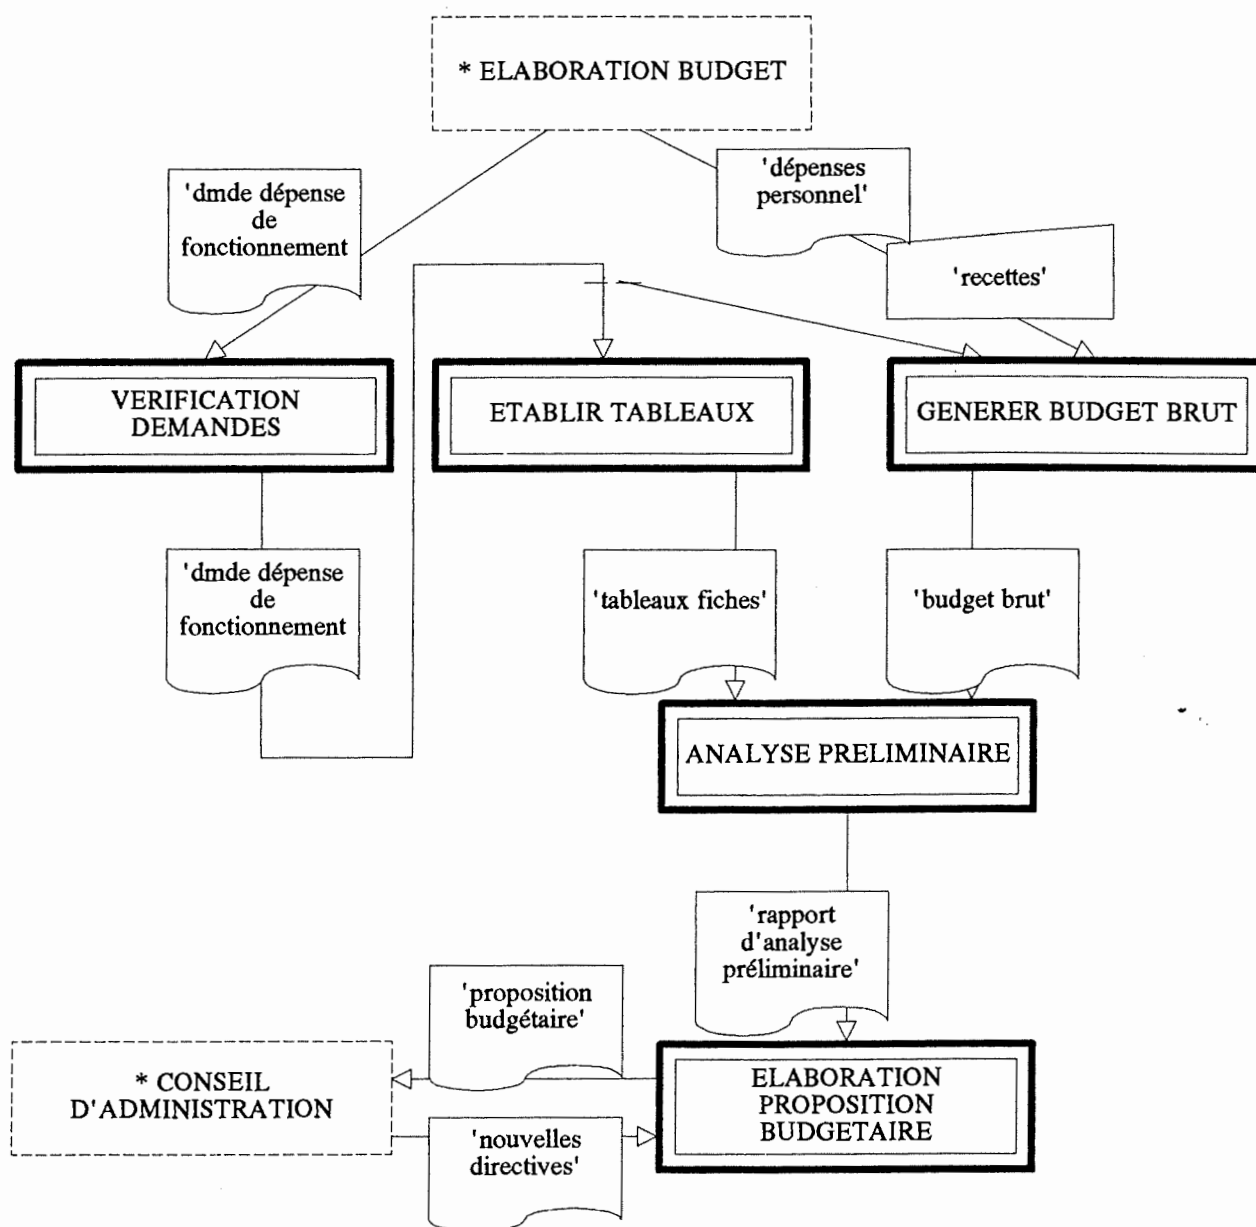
* ELABORATION BUDGET

'dmde dépense de fonctionnement

'dépenses personnel'

'recettes'

VERIFICATION DEMANDES

ETABLIR TABLEAUX

GENERER BUDGET BRUT

'dmde dépense de fonctionnement

'tableaux fiches'

'budget brut'

ANALYSE PRELIMINAIRE

'rapport d'analyse préliminaire'

'proposition budgétaire'

* CONSEIL D'ADMINISTRATION

ELABORATION PROPOSITION BUDGETAIRE

'nouvelles directives'